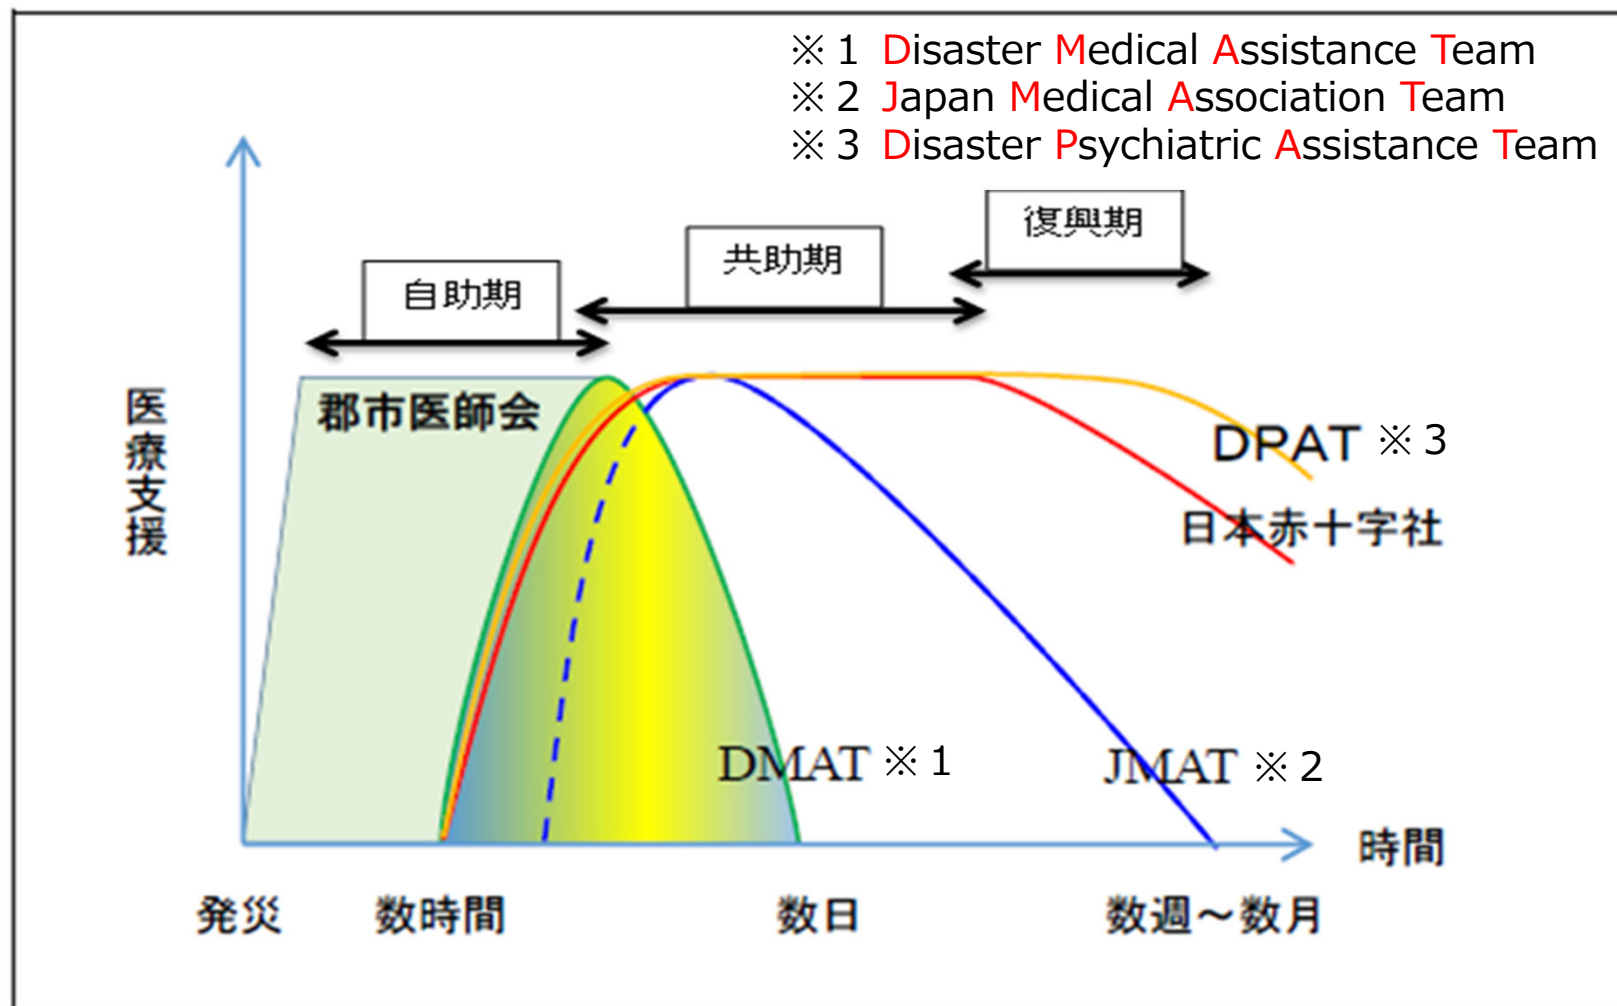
※1 Disaster Medical Assistance Team
※2 Japan Medical Association Team
※3 Disaster Psychiatric Assistance Team

復興期
共助期
自助期

医療支援

郡市医師会

DPAT ※3
日本赤十字社

DMAT ※1
JMAT ※2

時間

発災
数時間
数日
数週～数月